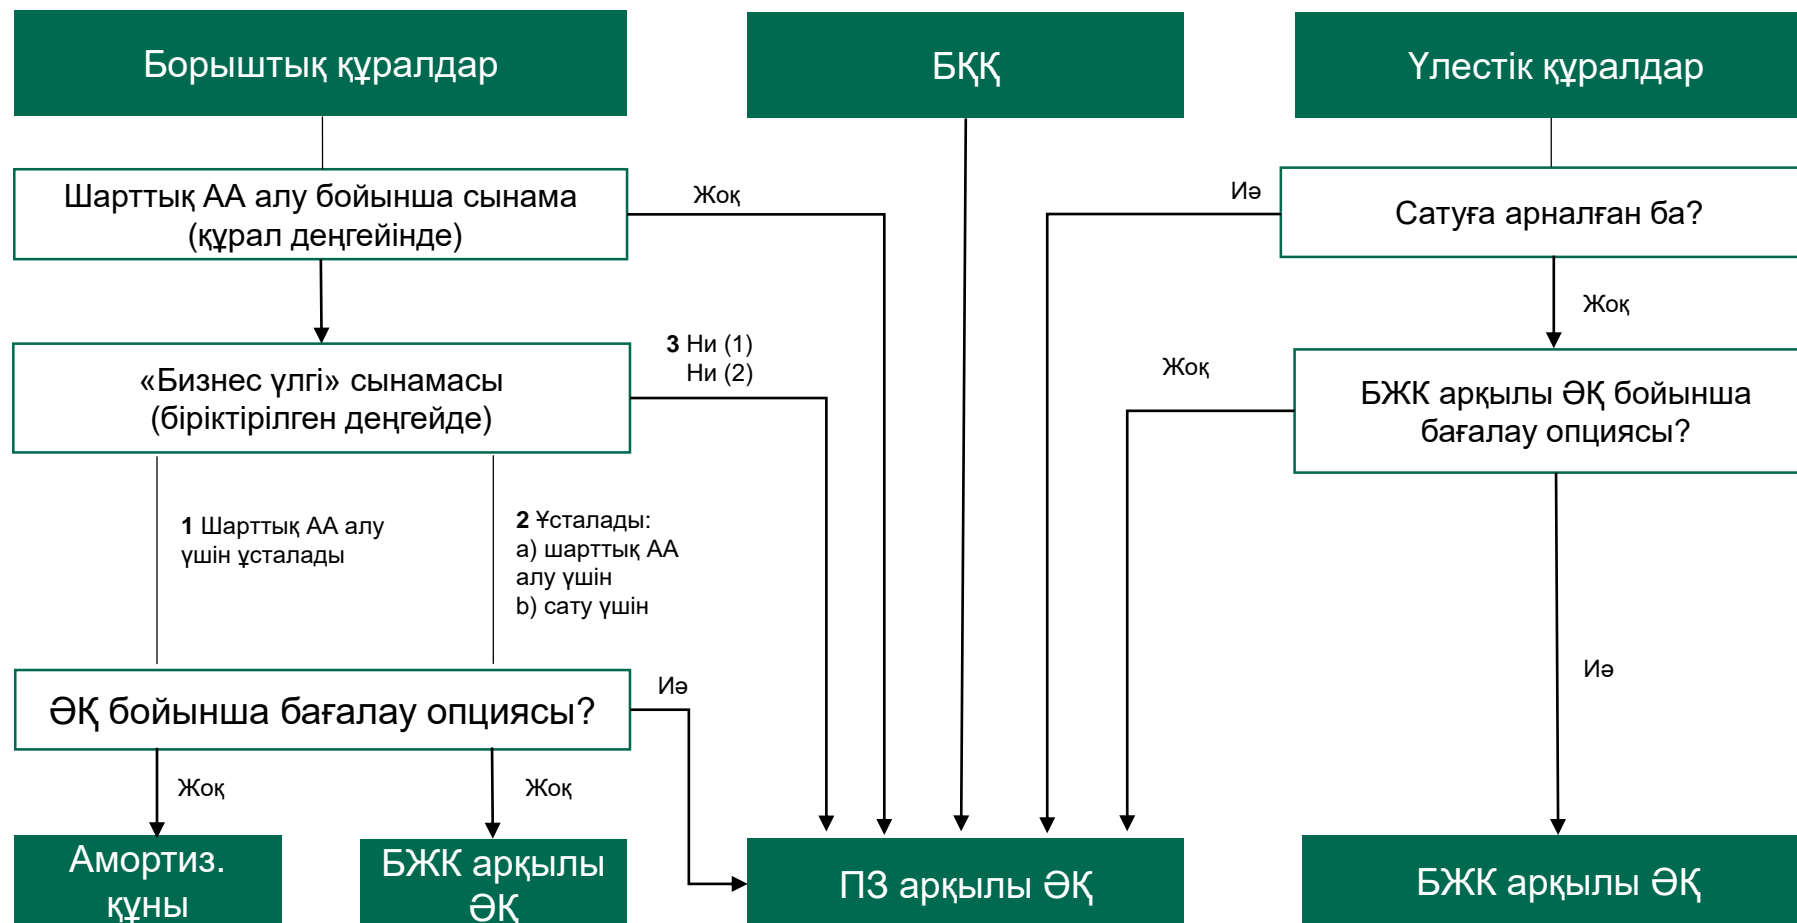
Борыштық құралдар

БҚҚ

Үлестік құралдар

Шарттық АА алу бойынша сынама (құрал деңгейінде)

Жоқ

Иә

Сатуға арналған ба?

Жоқ

«Бизнес үлгі» сынамасы (біріктірілген деңгейде)

**3** Ни (1) Ни (2)

Жоқ

БЖК арқылы ӘҚ бойынша бағалау опциясы?

**1** Шарттық АА алу үшін ұсталады

**2** Ұсталады:
а) шарттық АА алу үшін
b) сату үшін

Иә

ӘҚ бойынша бағалау опциясы?

Иә

Жоқ

Жоқ

Амортиз. құны

БЖК арқылы ӘҚ

ПЗ арқылы ӘҚ

БЖК арқылы ӘҚ